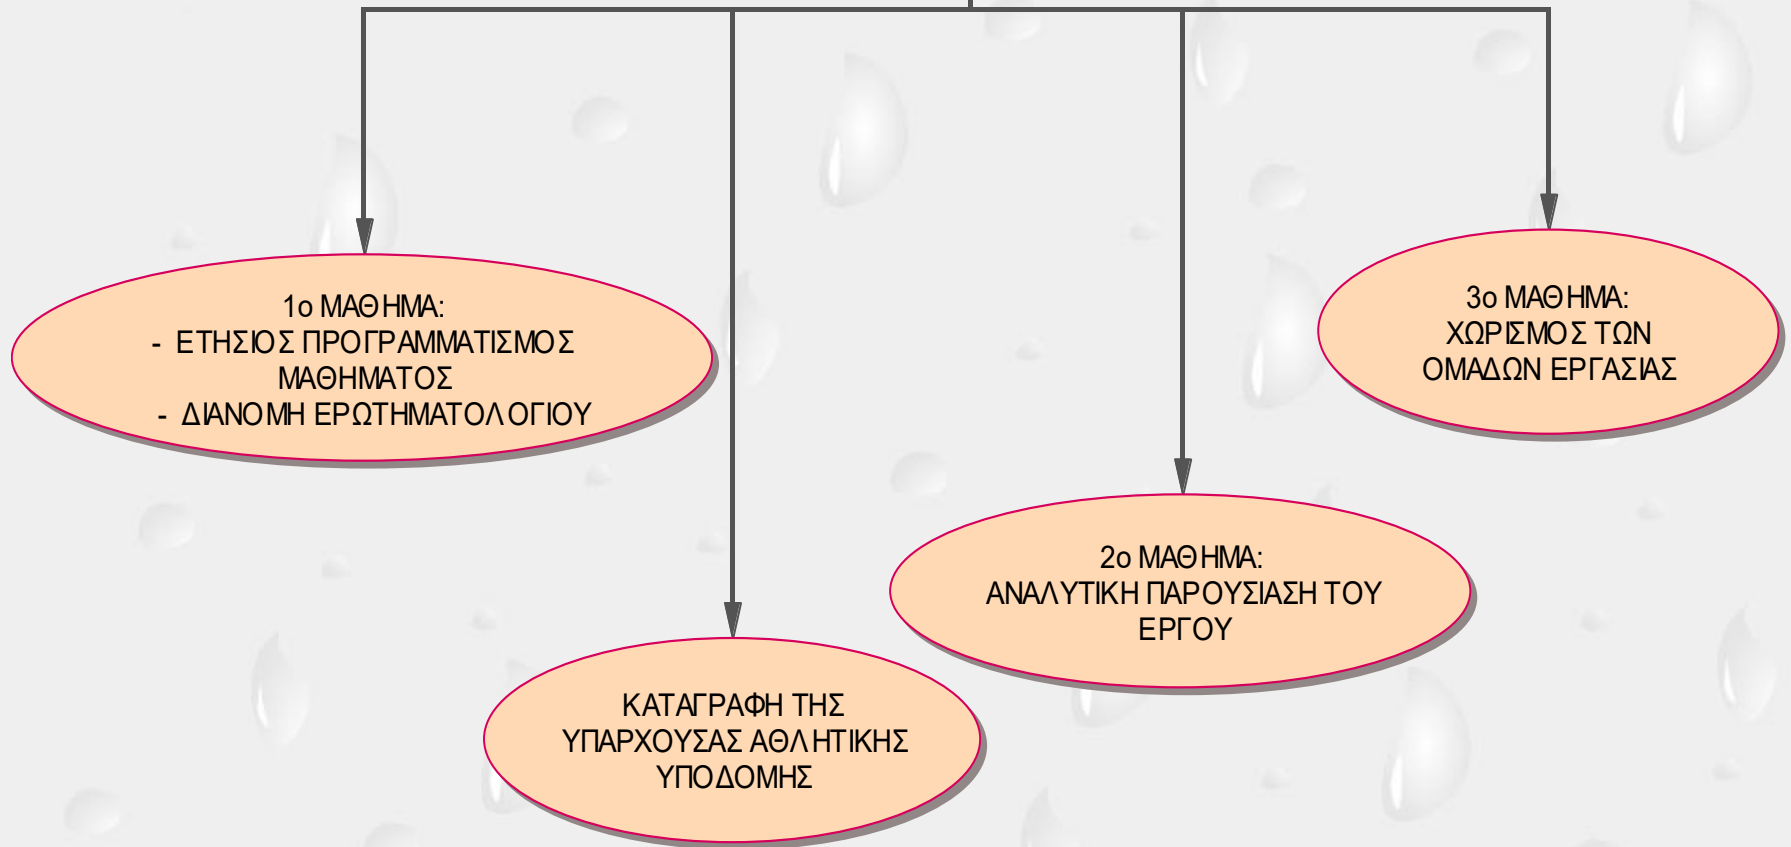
1ο ΜΑΘΗΜΑ:
- ΕΤΗΣΙΟΣ ΠΡΟΓΡΑΜΜΑΤΙΣΜΟΣ ΜΑΘΗΜΑΤΟΣ
- ΔΙΑΝΟΜΗ ΕΡΩΤΗΜΑΤΟΛΟΓΙΟΥ

ΚΑΤΑΓΡΑΦΗ ΤΗΣ ΥΠΑΡΧΟΥΣΑΣ ΑΘΛΗΤΙΚΗΣ ΥΠΟΔΟΜΗΣ

2ο ΜΑΘΗΜΑ:
ΑΝΑΛΥΤΙΚΗ ΠΑΡΟΥΣΙΑΣΗ ΤΟΥ ΕΡΓΟΥ

3ο ΜΑΘΗΜΑ:
ΧΩΡΙΣΜΟΣ ΤΩΝ ΟΜΑΔΩΝ ΕΡΓΑΣΙΑΣ